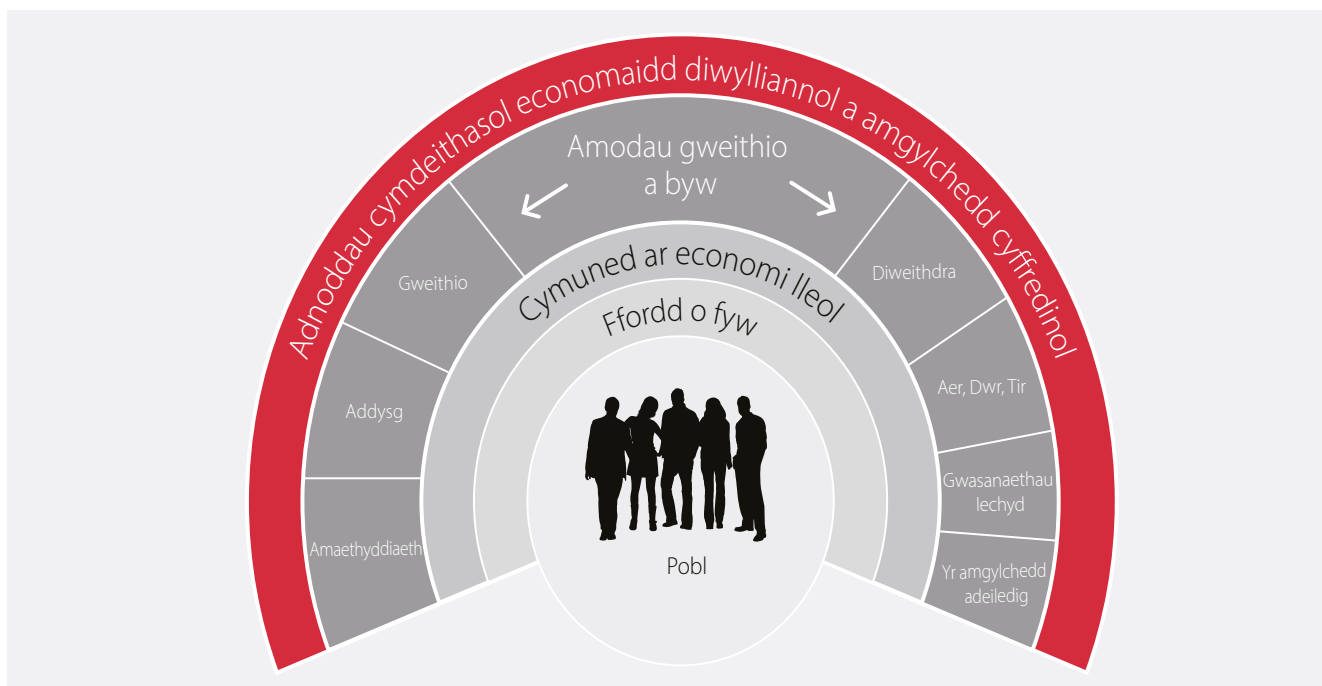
Adnoddau cymdeithasol economaidd diwylliannol a amgylchedd cyffredinol

Amodau gweithio a byw

Gweithio

Diweithdra

Addysg

Aer, Dwr, Tir

Amaethyddiaeth

Gwasanaethau Iechyd

Yr amgylchedd adeiledig

Cymuned ar economi lleol

Ffordd o fyw

Pobl